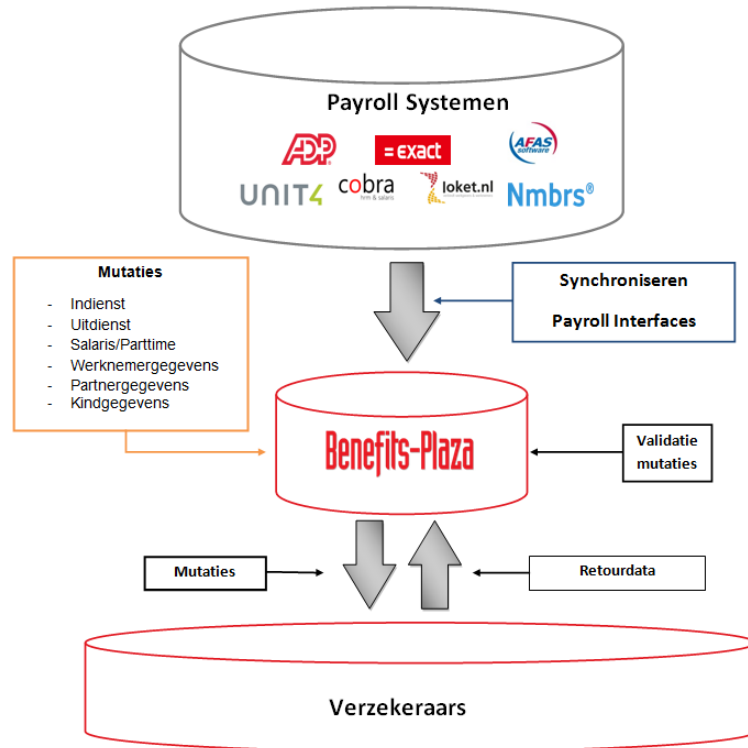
Payroll Systemen

ADP

= exact

AFAS software

UNIT4

cobra hrm & salaris

loket.nl

Nmbrs®

Mutaties

- Indienst
- Uitdienst
- Salaris/Parttime
- Werknemergegevens
- Partnergegevens
- Kindgegevens

Synchroniseren

Payroll Interfaces

Benefits-Plaza

Validatie mutaties

Mutaties

Retourdata

Verzekeraars